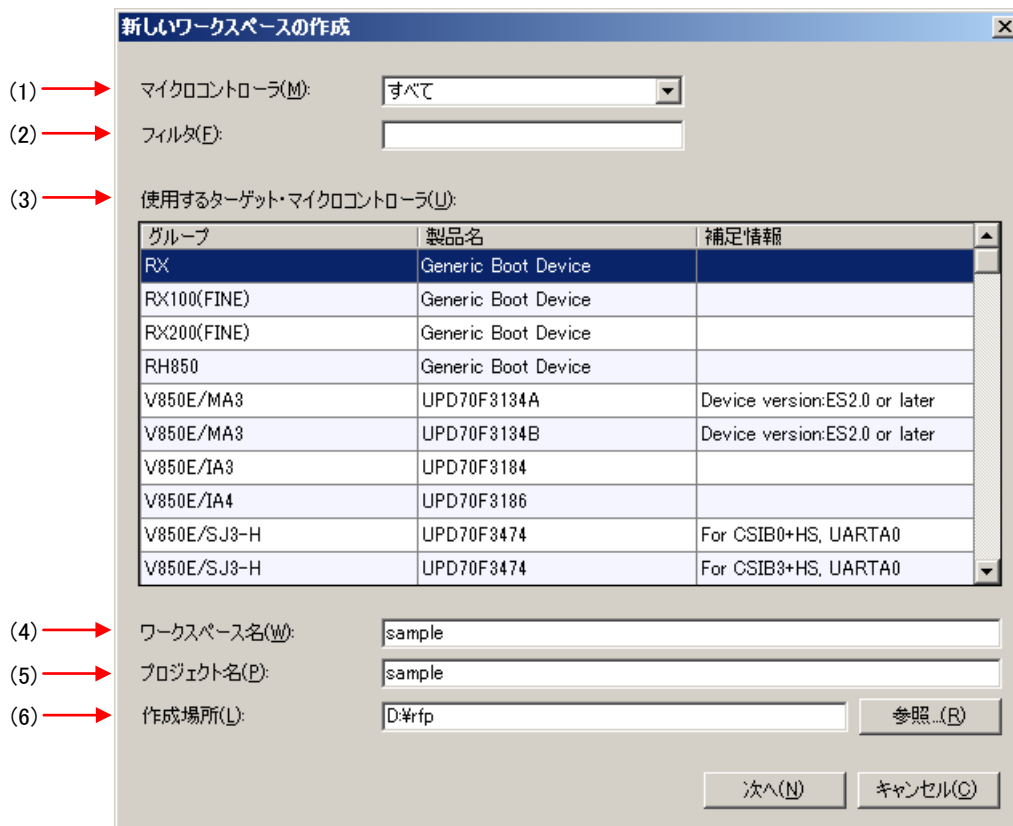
新しいワークスペースの作成

(1) マイクロコントローラ(M): すべて

(2) フィルタ(F):

(3) 使用するターゲット・マイクロコントローラ(U):

| グループ | 製品名 | 補足情報 |
|---|---|---|
| RX | Generic Boot Device | |
| RX100(FINE) | Generic Boot Device | |
| RX200(FINE) | Generic Boot Device | |
| RH850 | Generic Boot Device | |
| V850E/MA3 | UPD70F3134A | Device version:ES2.0 or later |
| V850E/MA3 | UPD70F3134B | Device version:ES2.0 or later |
| V850E/IA3 | UPD70F3184 | |
| V850E/IA4 | UPD70F3186 | |
| V850E/SJ3-H | UPD70F3474 | For CSIB0+HS, UARTA0 |
| V850E/SJ3-H | UPD70F3474 | For CSIB3+HS, UARTA0 |

(4) ワークスペース名(W): sample

(5) プロジェクト名(P): sample

(6) 作成場所(L): D:¥rfp 参照...(R)

次へ(N) キャンセル(C)